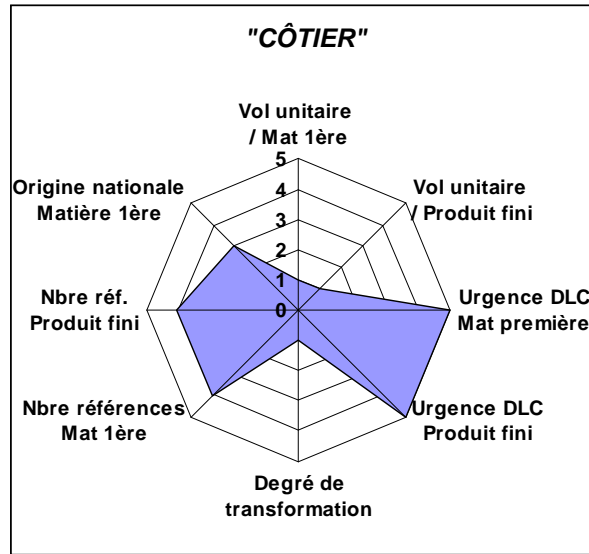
"CÔTIER"

Vol unitaire / Mat 1ère

5
4
3
2
1
0

Vol unitaire / Produit fini

Urgence DLC Mat première

Urgence DLC Produit fini

Degré de transformation

Nbre références Mat 1ère

Nbre réf. Produit fini

Origine nationale Matière 1ère